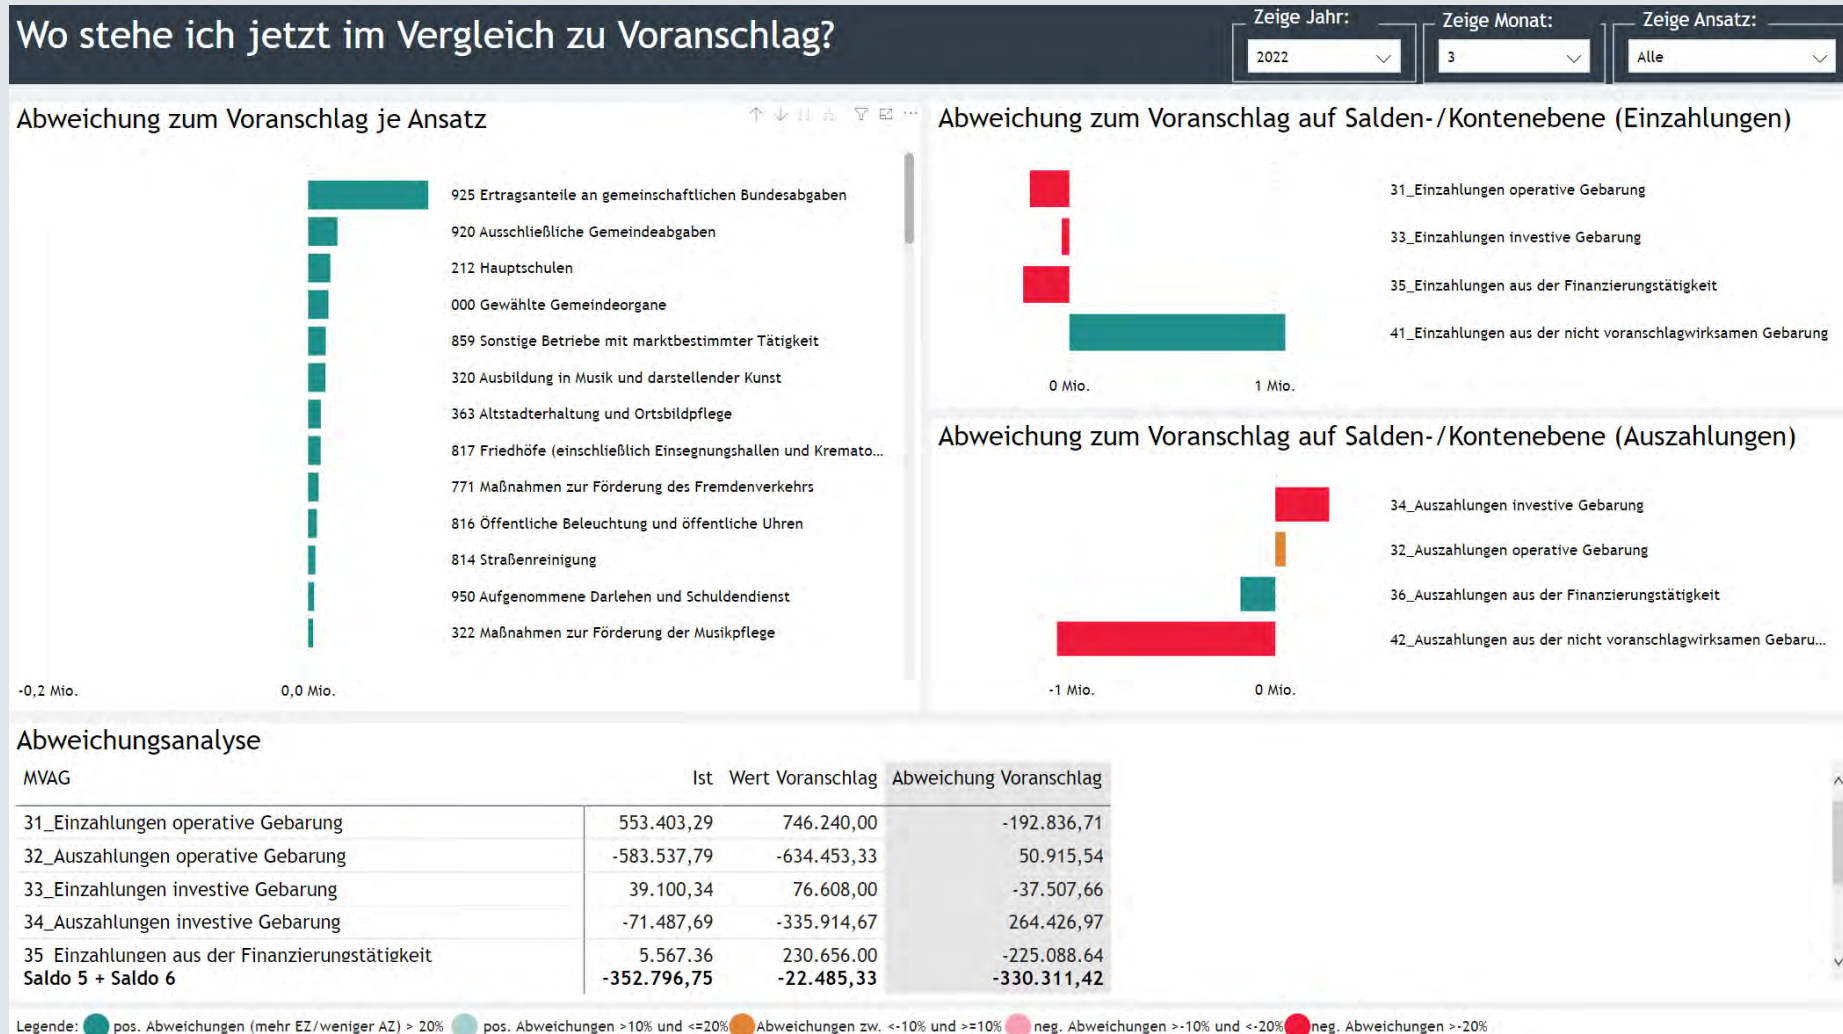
Wo stehe ich jetzt im Vergleich zu Voranschlag?

Zeige Jahr:
2022

Zeige Monat:
3

Zeige Ansatz:
Alle

Abweichung zum Voranschlag je Ansatz

925 Ertragsanteile an gemeinschaftlichen Bundesabgaben
920 Ausschließliche Gemeindeabgaben
212 Hauptschulen
000 Gewählte Gemeindeorgane
859 Sonstige Betriebe mit marktbestimmter Tätigkeit
320 Ausbildung in Musik und darstellender Kunst
363 Altstadterhaltung und Ortsbildpflege
817 Friedhöfe (einschließlich Einsegnungshallen und Kremato...
771 Maßnahmen zur Förderung des Fremdenverkehrs
816 Öffentliche Beleuchtung und öffentliche Uhren
814 Straßenreinigung
950 Aufgenommene Darlehen und Schuldendienst
322 Maßnahmen zur Förderung der Musikpflege

-0,2 Mio.
0,0 Mio.

Abweichung zum Voranschlag auf Salden-/Kontenebene (Einzahlungen)

31_Einzahlungen operative Gebarung
33_Einzahlungen investive Gebarung
35_Einzahlungen aus der Finanzierungstätigkeit
41_Einzahlungen aus der nicht voranschlagwirksamen Gebarung

0 Mio.
1 Mio.

Abweichung zum Voranschlag auf Salden-/Kontenebene (Auszahlungen)

34_Auszahlungen investive Gebarung
32_Auszahlungen operative Gebarung
36_Auszahlungen aus der Finanzierungstätigkeit
42_Auszahlungen aus der nicht voranschlagwirksamen Gebaru...

-1 Mio.
0 Mio.

Abweichungsanalyse

| MVAG | Ist | Wert Voranschlag | Abweichung Voranschlag |
|---|---|---|---|
| 31_Einzahlungen operative Gebarung | 553.403,29 | 746.240,00 | -192.836,71 |
| 32_Auszahlungen operative Gebarung | -583.537,79 | -634.453,33 | 50.915,54 |
| 33_Einzahlungen investive Gebarung | 39.100,34 | 76.608,00 | -37.507,66 |
| 34_Auszahlungen investive Gebarung | -71.487,69 | -335.914,67 | 264.426,97 |
| 35_Einzahlungen aus der Finanzierungstätigkeit | 5.567,36 | 230.656,00 | -225.088,64 |
| Saldo 5 + Saldo 6 | -352.796,75 | -22.485,33 | -330.311,42 |

Legende: pos. Abweichungen (mehr EZ/weniger AZ) > 20% pos. Abweichungen >10% und <=20% Abweichungen zw. <-10% und >=10% neg. Abweichungen >-10% und <-20% neg. Abweichungen >-20%